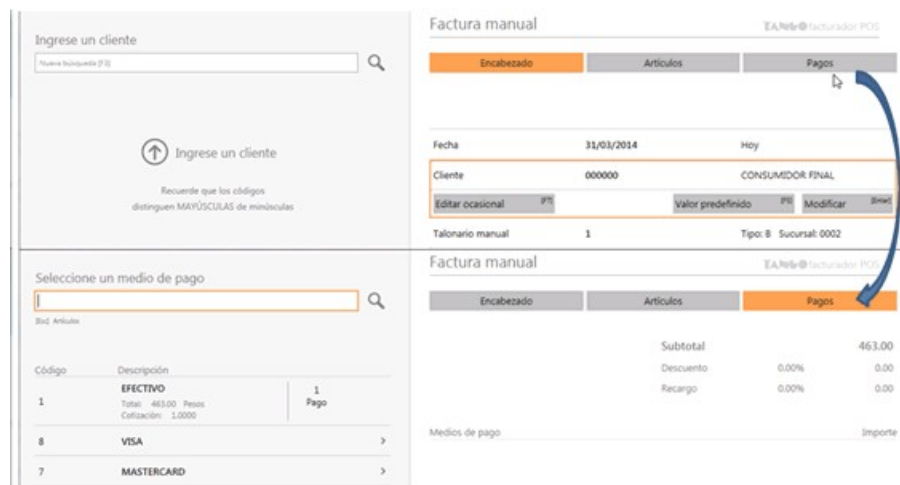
Ingrese un cliente

Nueva búsqueda [F3]

Ingrese un cliente

Recuerde que los códigos distinguen MAYÚSCULAS de minúsculas

Factura manual

TANGO facturador POS

Encabezado | Artículos | Pagos

Fecha 31/03/2014 Hoy

Cliente 000000 CONSUMIDOR FINAL

Editar ocasional [F7] Valor predefinido [F5] Modificar [Enter]

Talonario manual 1 Tipo: B Sucursal: 0002

Seleccione un medio de pago

[Esc] Artículos

| Código | Descripción | |
|---|---|---|
| 1 | EFECTIVO Total: 463.00 Pesos Cotización: 1.0000 | 1 Pago |
| 8 | VISA | > |
| 7 | MASTERCARD | > |

Factura manual

TANGO facturador POS

Encabezado | Artículos | Pagos

Subtotal 463.00

Descuento 0.00% 0.00

Recargo 0.00% 0.00

Medios de pago Importe